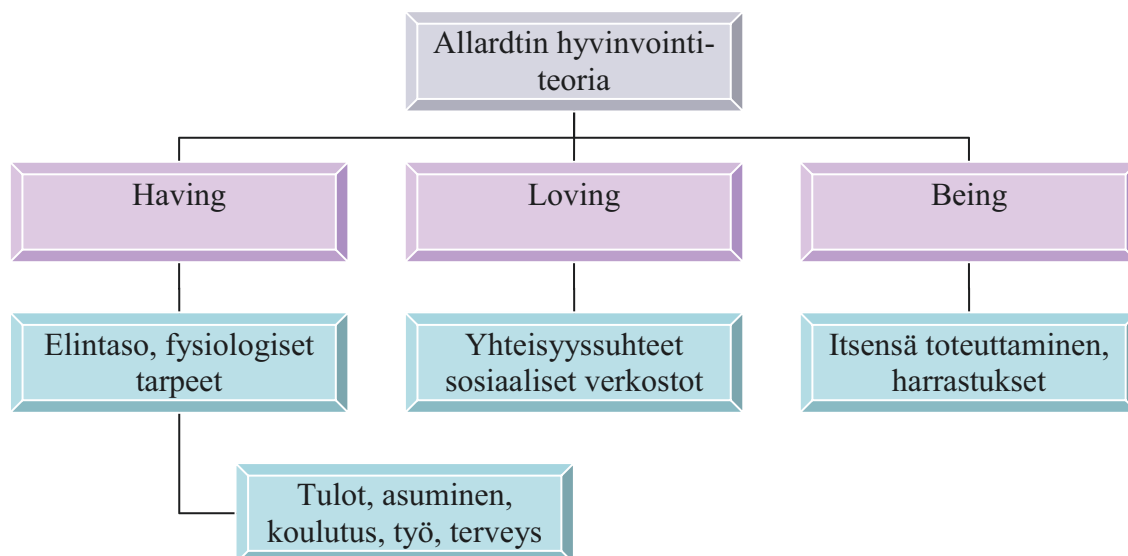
Allardtin hyvinvointiteoria

Having

Loving

Being

Elintaso, fysiologiset tarpeet

Yhteisyyssuhteet sosiaaliset verkostot

Itsensä toteuttaminen, harrastukset

Tulot, asuminen, koulutus, työ, terveys